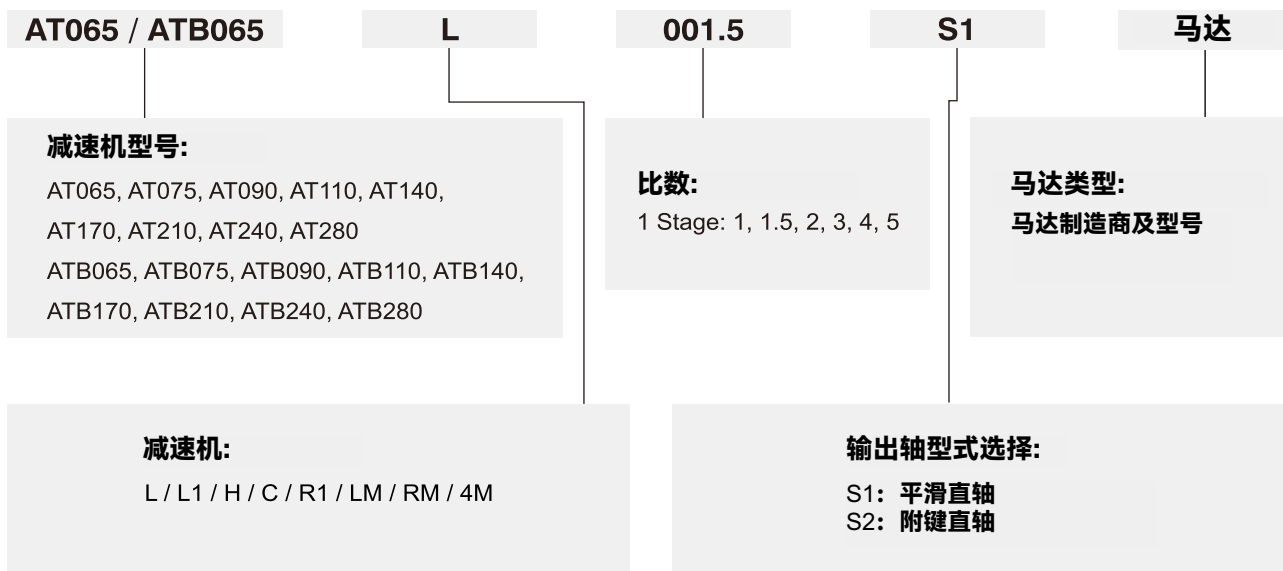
AT065 / ATB065

L

001.5

S1

马达

减速机型号:
AT065, AT075, AT090, AT110, AT140,
AT170, AT210, AT240, AT280
ATB065, ATB075, ATB090, ATB110, ATB140,
ATB170, ATB210, ATB240, ATB280

比数:
1 Stage: 1, 1.5, 2, 3, 4, 5

马达类型:
马达制造商及型号

减速机:
L / L1 / H / C / R1 / LM / RM / 4M

输出轴型式选择:
S1: 平滑直轴
S2: 附键直轴